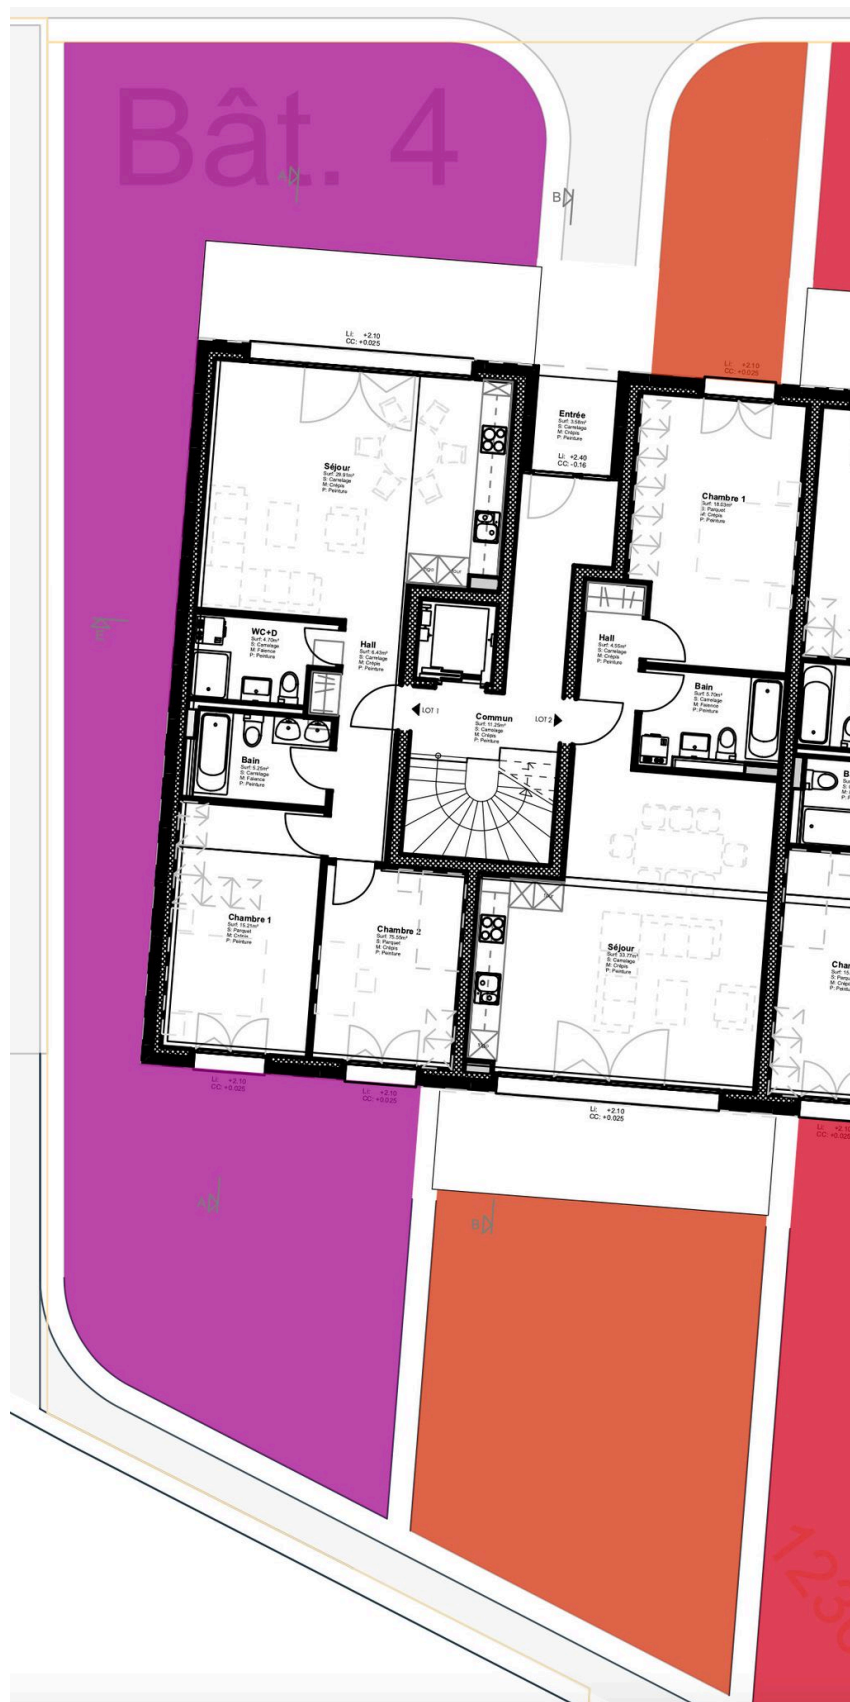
Bât. 4

A

B

Li: +2.10
CC: +0.025

Entrée
Surf: 3.59m²
S: Carrelage
M: Crépis
P: Peinture

Li: +2.40
CC: -0.16

Li: +2.10
CC: +0.025

Séjour
Surf: 28.91m²
S: Carrelage
M: Crépis
P: Peinture

Chambre 1
Surf: 18.03m²
S: Parquet
M: Crépis
P: Peinture

WC+D
Surf: 4.70m²
S: Carrelage
M: Faïence
P: Peinture

Hall
Surf: 6.43m²
S: Carrelage
M: Crépis
P: Peinture

Hall
Surf: 4.55m²
S: Carrelage
M: Crépis
P: Peinture

Bain
Surf: 5.70m²
S: Carrelage
M: Faïence
P: Peinture

LOT 1

Commun
Surf: 11.29m²
S: Carrelage
M: Crépis
P: Peinture

LOT 2

Bain
Surf: 5.25m²
S: Carrelage
M: Faïence
P: Peinture

Chambre 1
Surf: 15.21m²
S: Parquet
M: Crépis
P: Peinture

Chambre 2
Surf: 15.59m²
S: Parquet
M: Crépis
P: Peinture

Séjour
Surf: 33.77m²
S: Carrelage
M: Crépis
P: Peinture

Chan
Surf: 15.
S: Parqu
M: Crépi
P: Peint

Li: +2.10
CC: +0.025

Li: +2.10
CC: +0.025

Li: +2.10
CC: +0.025

Li: +2.1
CC: +0.02

A

B

123